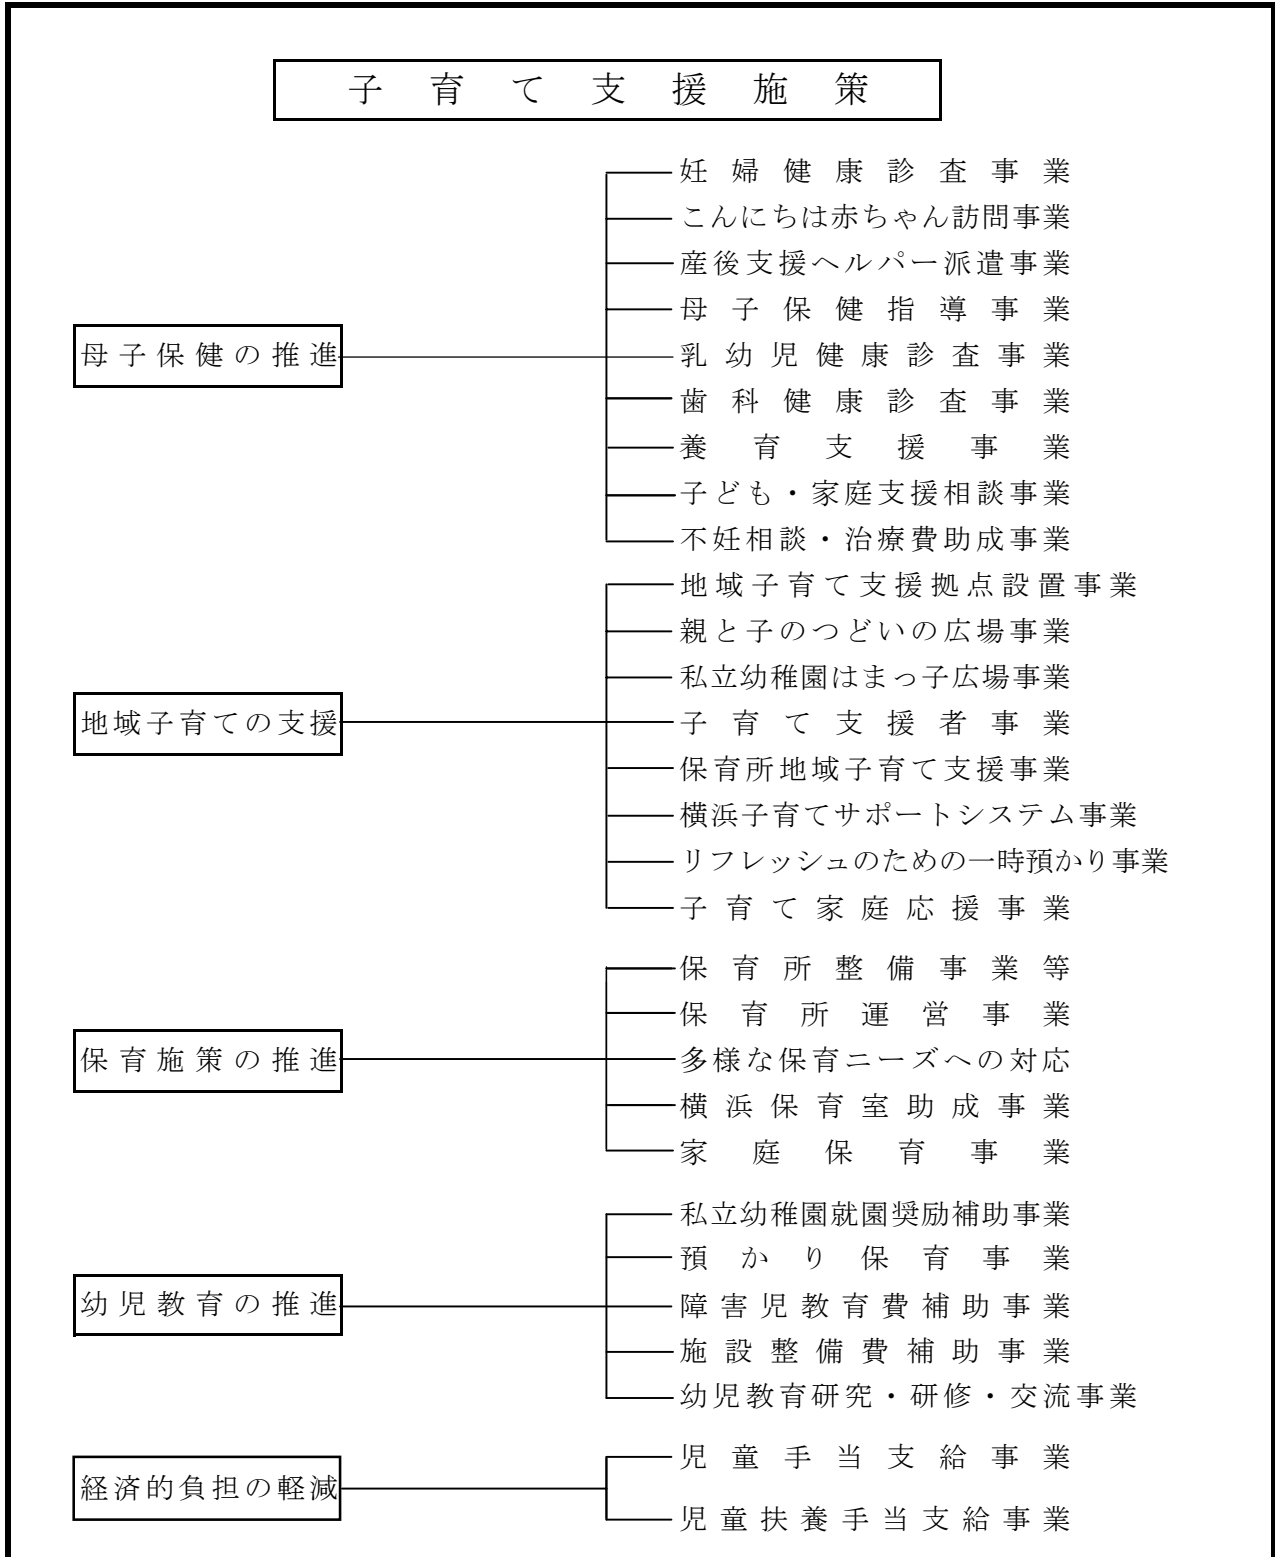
子育て支援施策

母子保健の推進
妊婦健康診査事業
こんにちは赤ちゃん訪問事業
産後支援ヘルパー派遣事業
母子保健指導事業
乳幼児健康診査事業
歯科健康診査事業
養育支援事業
子ども・家庭支援相談事業
不妊相談・治療費助成事業

地域子育ての支援
地域子育て支援拠点設置事業
親と子のつどいの広場事業
私立幼稚園はまっ子広場事業
子育て支援者事業
保育所地域子育て支援事業
横浜子育てサポートシステム事業
リフレッシュのための一時預かり事業
子育て家庭応援事業

保育施策の推進
保育所整備事業等
保育所運営事業
多様な保育ニーズへの対応
横浜保育室助成事業
家庭保育事業

幼児教育の推進
私立幼稚園就園奨励補助事業
預かり保育事業
障害児教育費補助事業
施設整備費補助事業
幼児教育研究・研修・交流事業

経済的負担の軽減
児童手当支給事業
児童扶養手当支給事業